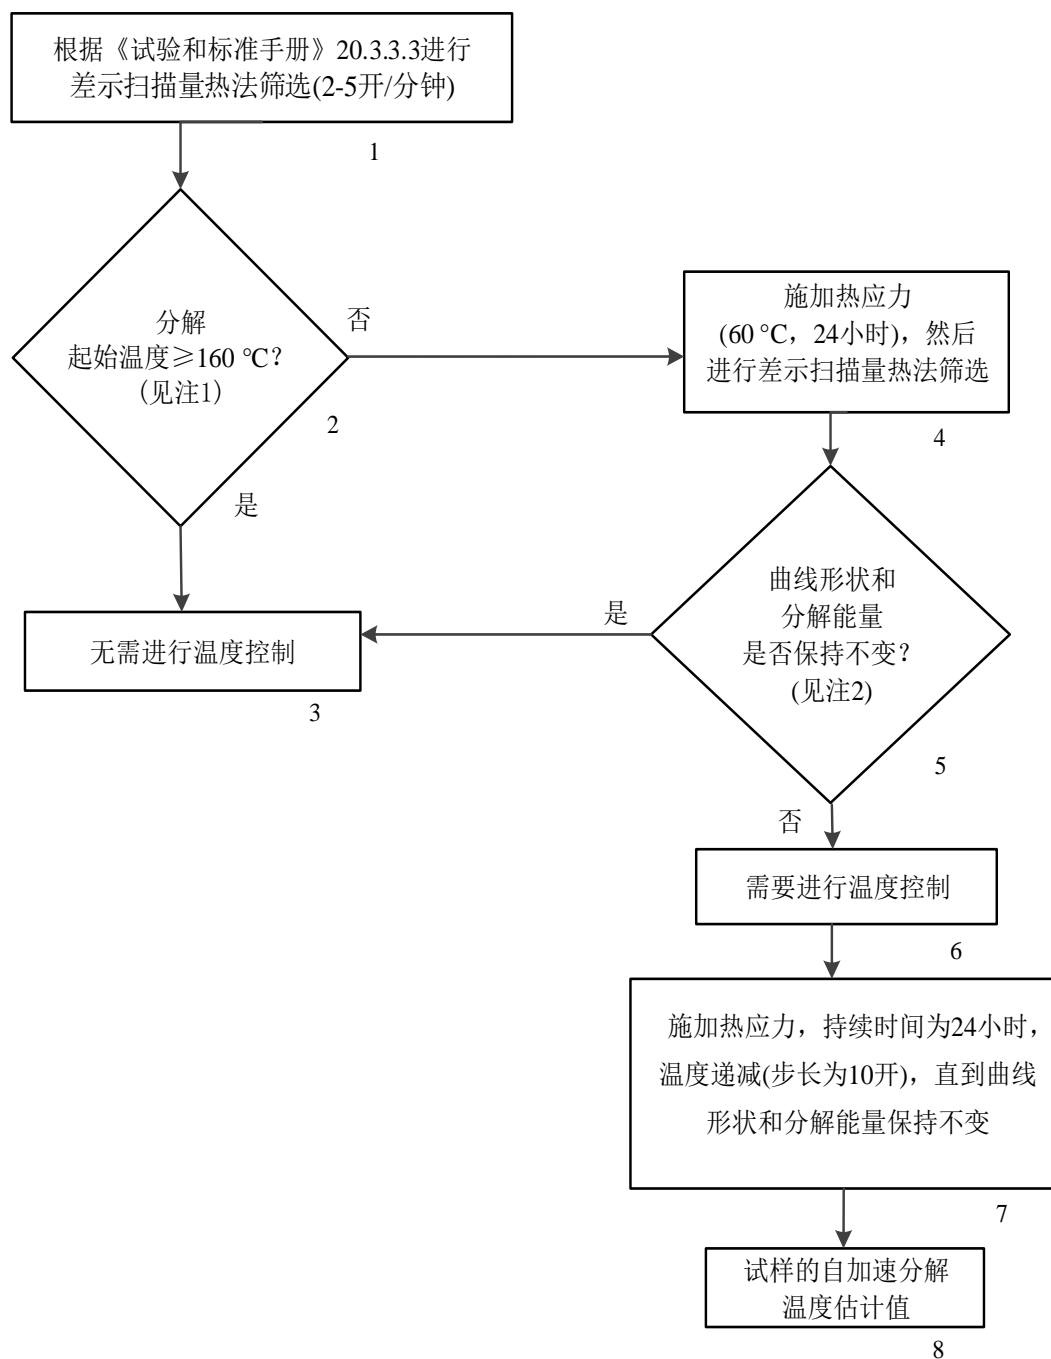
根据《试验和标准手册》20.3.3.3进行差示扫描量热法筛选(2-5开/分钟)

1

分解
起始温度≥160 ℃？
（见注1）

2

否

施加热应力
(60 °C，24小时)，然后
进行差示扫描量热法筛选

4

是

无需进行温度控制

3

是

曲线形状和
分解能量
是否保持不变？
(见注2)

5

否

需要进行温度控制

6

施加热应力，持续时间为24小时，温度递减(步长为10开)，直到曲线形状和分解能量保持不变

7

试样的自加速分解
温度估计值

8